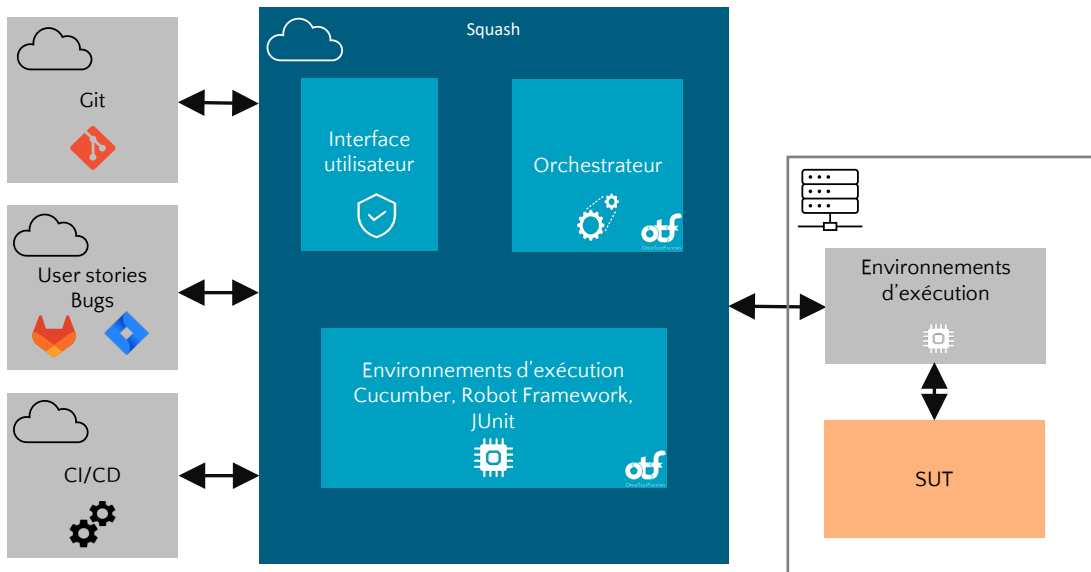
Git

User stories
Bugs

CI/CD

Squash

Interface utilisateur

Orchestrateur

otf
OpenTestFactory

Environnements d'exécution
Cucumber, Robot Framework, JUnit

otf
OpenTestFactory

Environnements d'exécution

SUT